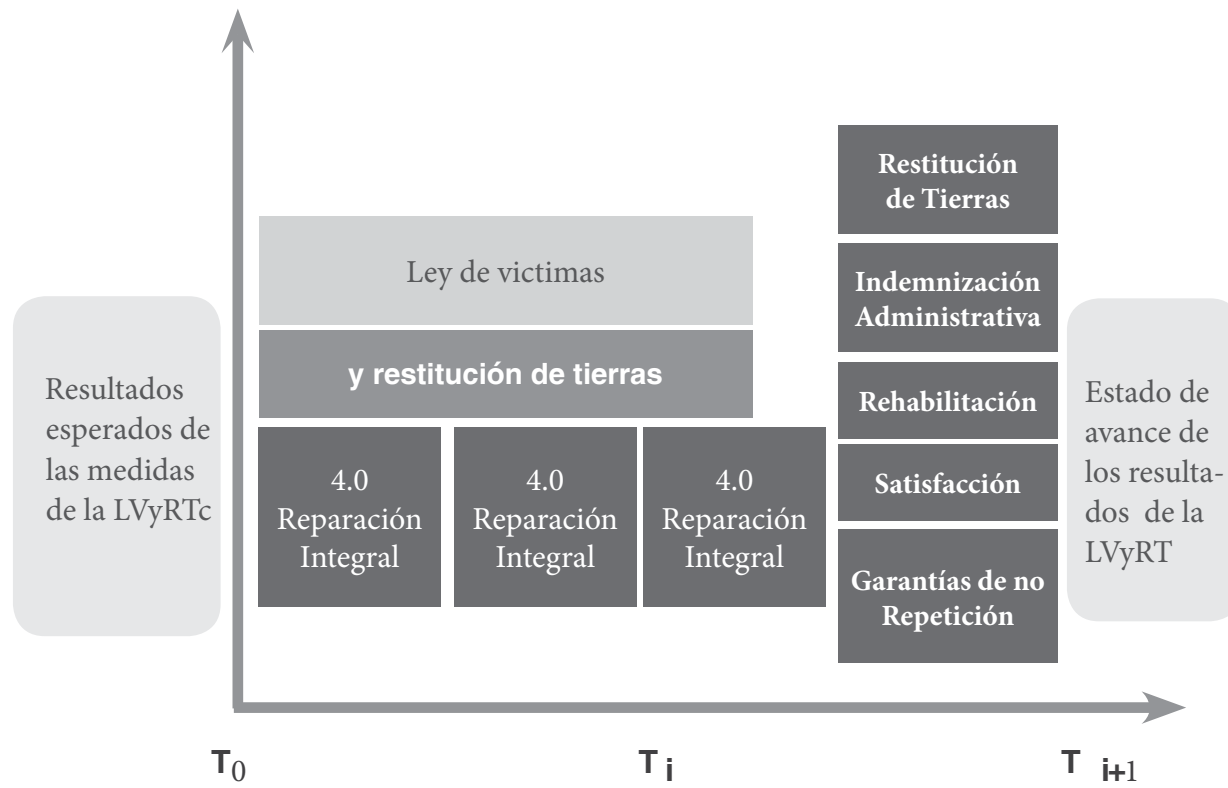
Resultados esperados de las medidas de la LVyRTc

Ley de victimas

y restitución de tierras

4.0 Reparación Integral

4.0 Reparación Integral

4.0 Reparación Integral

Restitución de Tierras

Indemnización Administrativa

Rehabilitación

Satisfacción

Garantías de no Repetición

Estado de avance de los resultados de la LVyRT

$T_0$

$T_i$

$T_{i+1}$